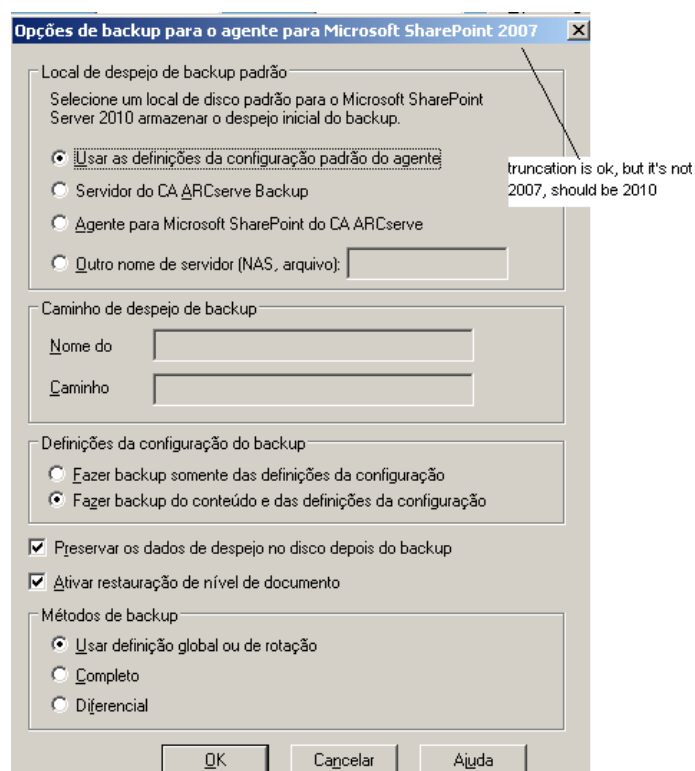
Opções de backup para o agente para Microsoft SharePoint 2007

Local de despejo de backup padrão

Selecione um local de disco padrão para o Microsoft SharePoint Server 2010 armazenar o despejo inicial do backup.

Usar as definições da configuração padrão do agente

Servidor do CA ARCserve Backup

Agente para Microsoft SharePoint do CA ARCserve

Outro nome de servidor (NAS, arquivo):

truncation is ok, but it's not 2007, should be 2010

Caminho de despejo de backup

Nome do

Caminho

Definições da configuração do backup

Fazer backup somente das definições da configuração

Fazer backup do conteúdo e das definições da configuração

Preservar os dados de despejo no disco depois do backup

Ativar restauração de nível de documento

Métodos de backup

Usar definição global ou de rotação

Completo

Diferencial

OK

Cancelar

Ajuda